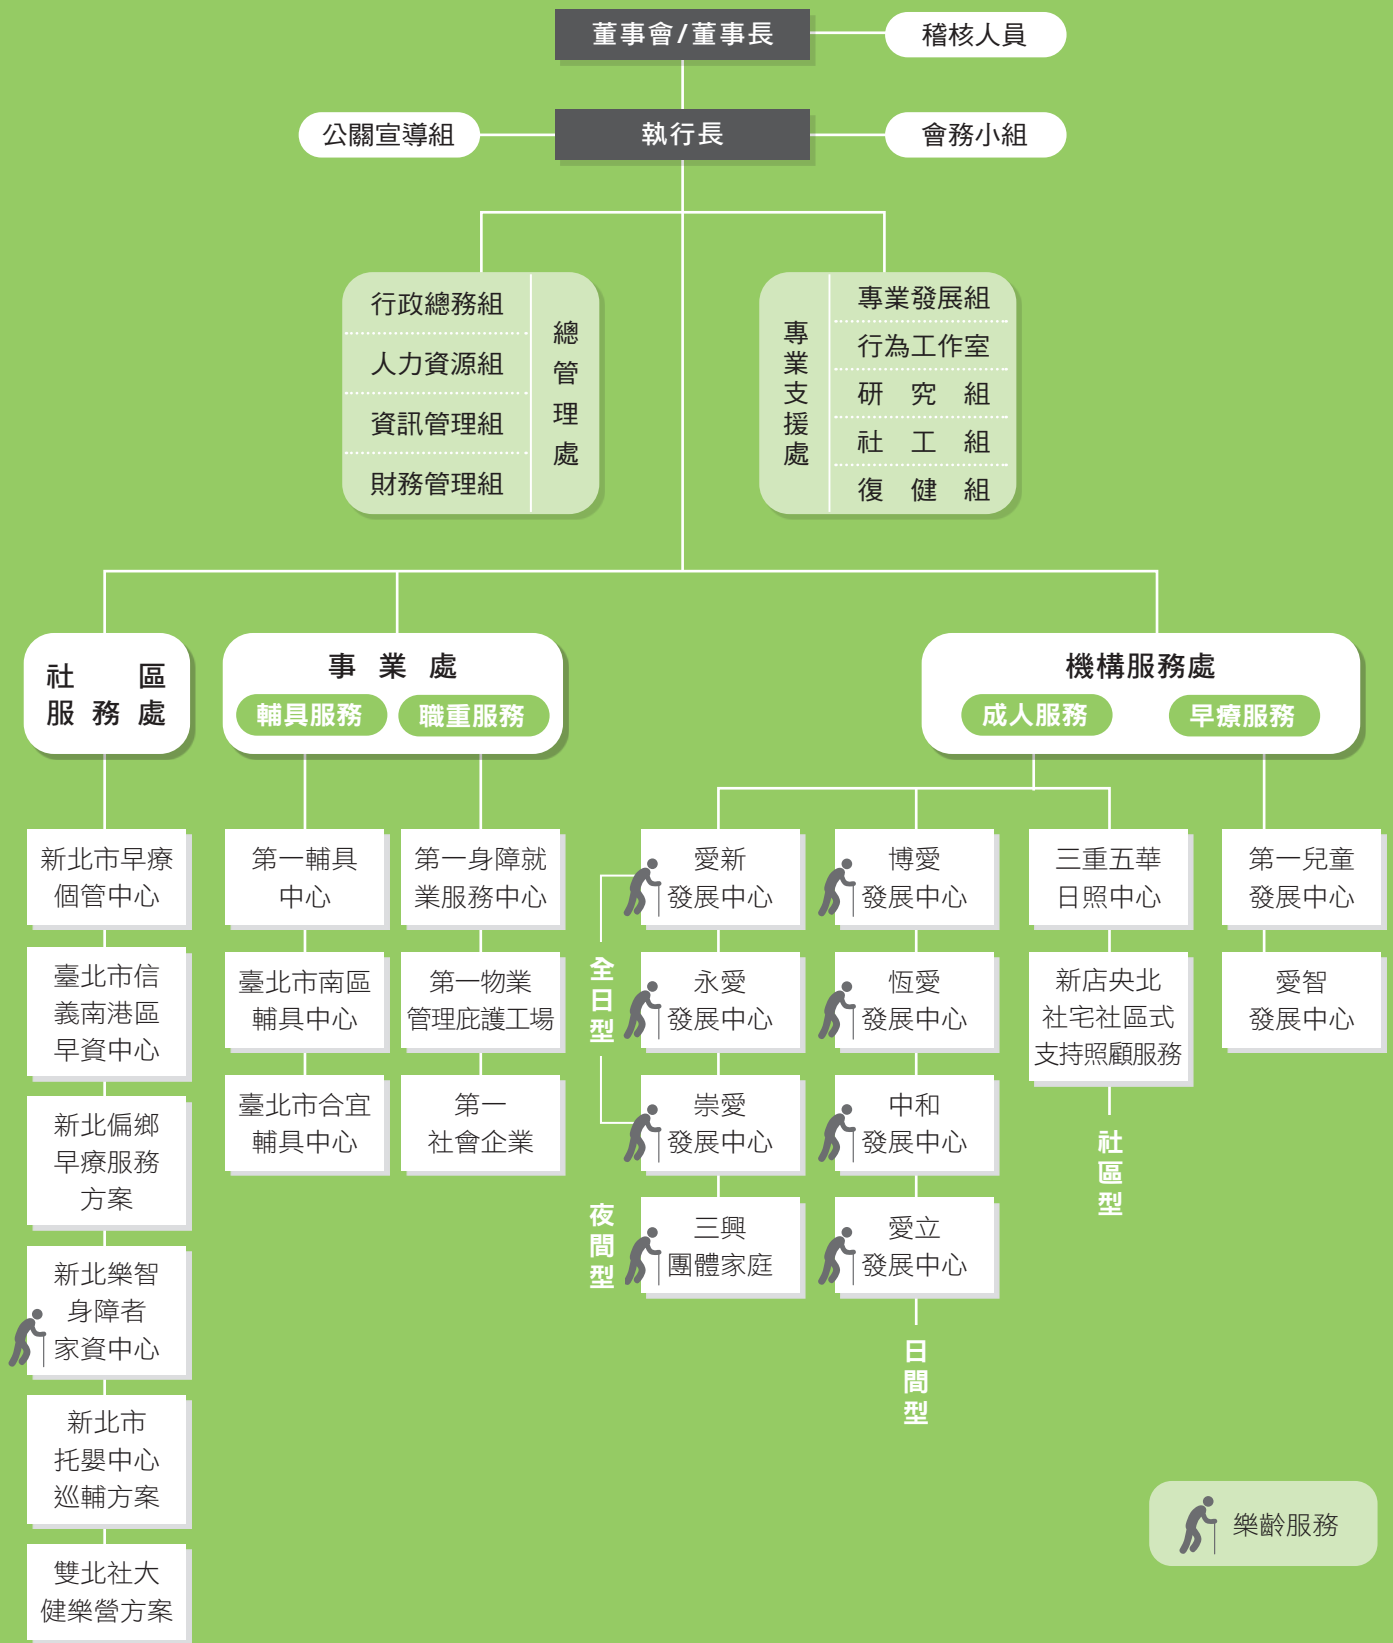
董事會/董事長

稽核人員

公關宣導組

執行長

會務小組

行政總務組
人力資源組
資訊管理組
財務管理組

總管理處

專業支援處

專業發展組
行為工作室
研 究 組
社 工 組
復 健 組

社 區 服 務 處

事 業 處

輔具服務

職重服務

機構服務處

成人服務

早療服務

新北市早療個管中心

臺北市信義南港區早資中心

新北偏鄉早療服務方案

新北樂智身障者家資中心

新北市托嬰中心巡輔方案

雙北社大健樂營方案

第一輔具中心

臺北市南區輔具中心

臺北市合宜輔具中心

第一身障就業服務中心

第一物業管理庇護工場

第一社會企業

全日型

愛新發展中心

永愛發展中心

崇愛發展中心

夜間型

三興團體家庭

博愛發展中心

恆愛發展中心

中和發展中心

愛立發展中心

日間型

三重五華日照中心

新店央北社宅社區式支持照顧服務

社區型

第一兒童發展中心

愛智發展中心

樂齡服務